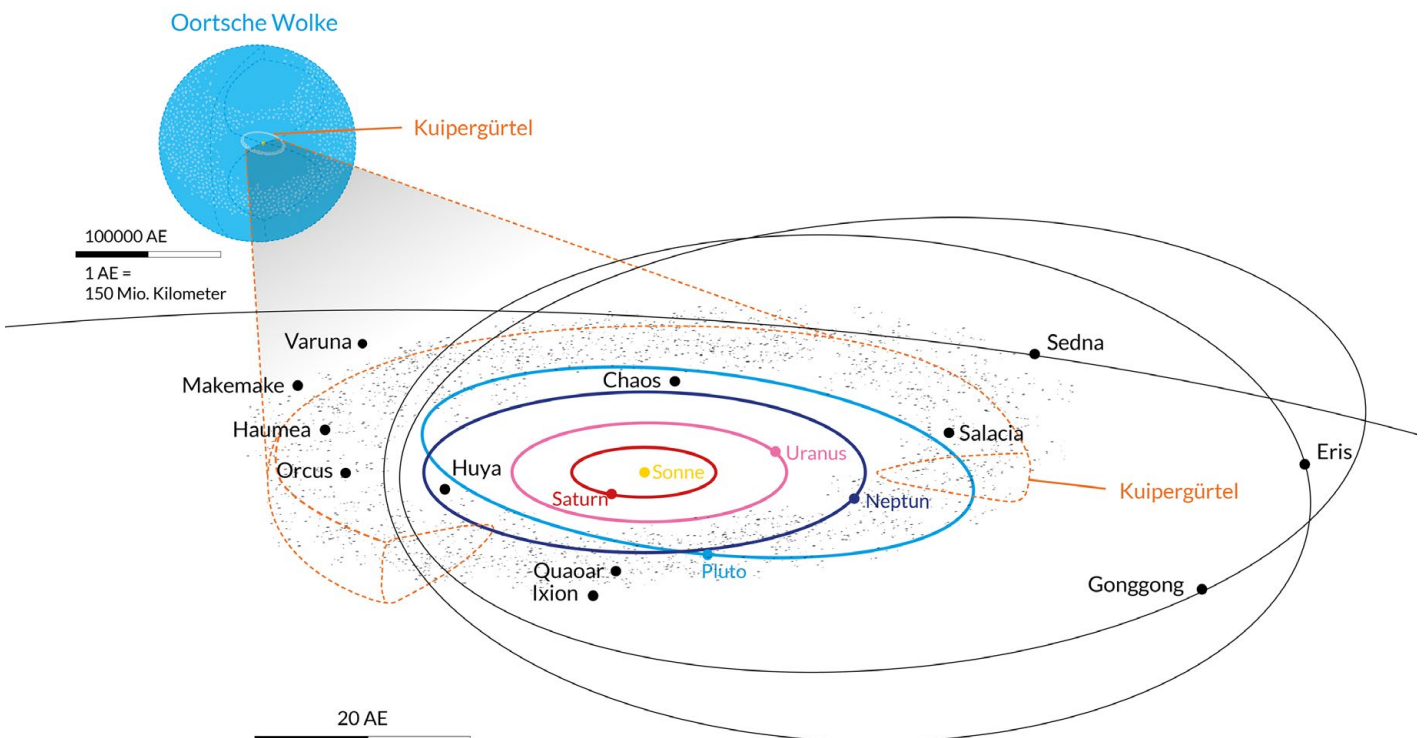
Oortsche Wolke

Kuipergürtel

100000 AE

1 AE =
150 Mio. Kilometer

Varuna

Sedna

Makemake

Chaos

Haumea

Salacia

Uranus

Sonne

Eris

Orcus

Huya

Saturn

Neptun

Kuipergürtel

Quaoar

Pluto

Ixion

Gonggong

20 AE